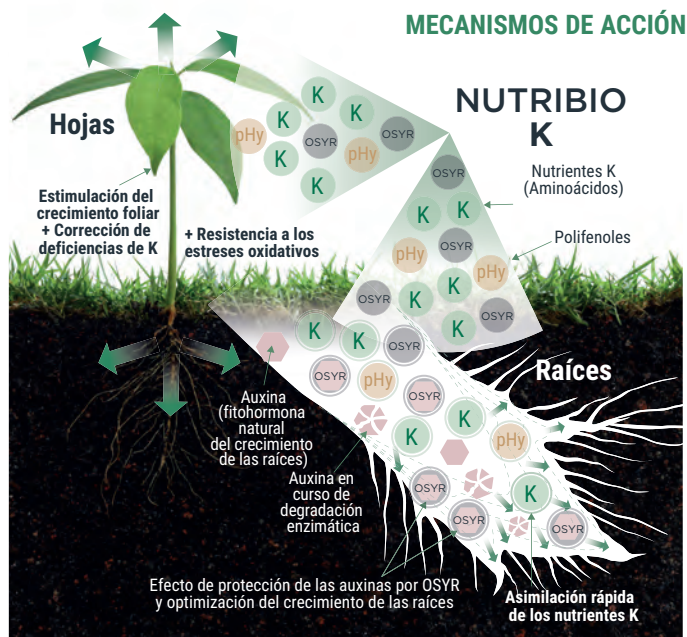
MECANISMOS DE ACCIÓN

NUTRIBIO K

Hojas

K
K
pHy
OSYR
OSYR
K
pHy
K

Estimulación del crecimiento foliar + Corrección de deficiencias de K

+ Resistencia a los estreses oxidativos

OSYR
Nutrientes K (Aminoácidos)
K
K
OSYR
Polifenoles
pHy
pHy
K
OSYR
K
K
OSYR
K

K
K
OSYR
OSYR
pHy
K

Raíces

Auxina (fitohormona natural del crecimiento de las raíces)

K
pHy
K

Auxina en curso de degradación enzimática

OSYR
K
OSYR
OSYR

Efecto de protección de las auxinas por OSYR y optimización del crecimiento de las raíces

Asimilación rápida de los nutrientes K